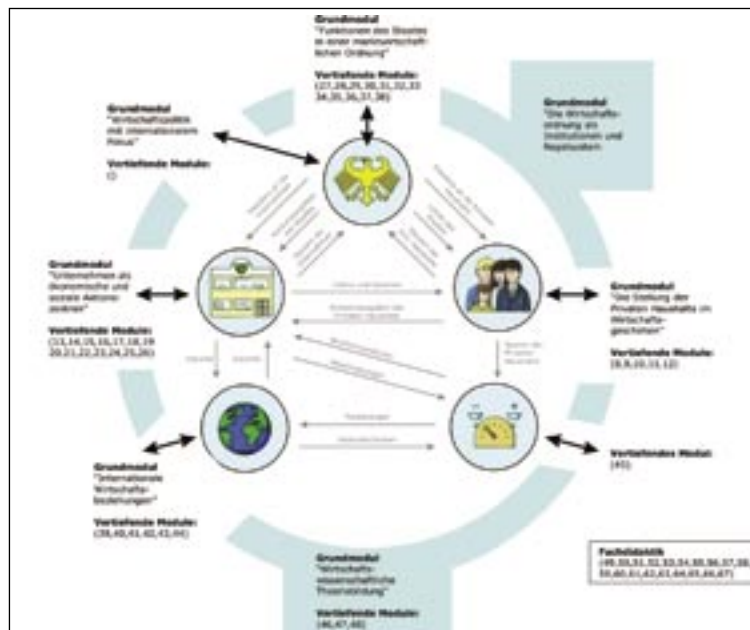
Grundmodul
"Funktionen des Staates in einer marktwirtschaftlichen Ordnung"

Vertiefende Module:
(27,28,29,30,31,32,33 34,35,36,37,38)

Grundmodul
"Wirtschaftspolitik mit internationalem Fokus"

Vertiefende Module:
()

Grundmodul
"Die Wirtschaftsordnung als Institutionen und Regelsystem"

Grundmodul
"Unternehmen als ökonomische und soziale Aktionszentren"

Vertiefende Module:
(13,14,15,16,17,18,19 20,21,22,23,24,25,26)

Grundmodul
"Die Stellung der Privaten Haushalte im Wirtschaftsgeschehen"

Vertiefende Module:
(8,9,10,11,12)

Vertiefende Module:
(45)

Grundmodul
"Internationale Wirtschaftsbeziehungen"

Vertiefende Module:
(39,40,41,42,43,44)

Grundmodul
"Wirtschaftswissenschaftliche Theoriebildung"

Vertiefende Module:
(46,47,48)

Fachdidaktik
(49,50,51,52,53,54,55,56,57,58 59,60,61,62,63,64,65,66,67)